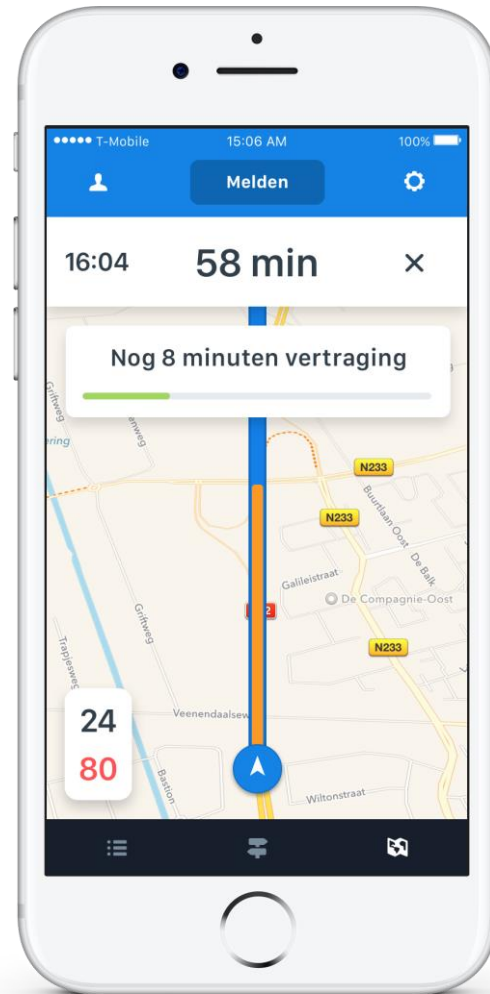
●●●●● T-Mobile 15:06 AM 100%

Melden

16:04 58 min ×

Nog 8 minuten vertraging

Griftweg
ering
enweg
N233
N233
Buurtlaan Oost
De Balk
Galileistraat
De Compagnie-Oost
Griftweg
N233
Trapjesweg
Veenendaalseweg
Bastion
Wiltonstraat

24
80